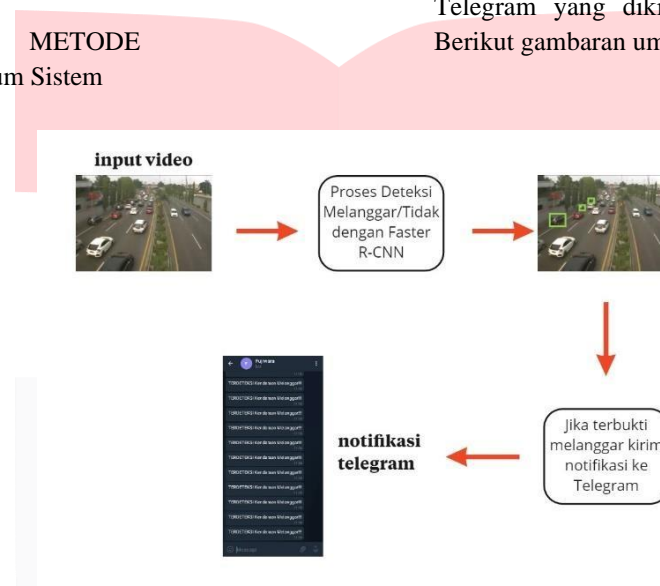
Telegram yang dikirim
METODE
Berikut gambaran um
um Sistem

input video

Proses Deteksi Melanggar/Tidak dengan Faster R-CNN

Jika terbukti melanggar kirim notifikasi ke Telegram

notifikasi telegram

Pujimata
Bot

TERDETEKSI Kendaraan Melanggar!!!
TERDETEKSI Kendaraan Melanggar!!!
TERDETEKSI Kendaraan Melanggar!!!
TERDETEKSI Kendaraan Melanggar!!!
TERDETEKSI Kendaraan Melanggar!!!
TERDETEKSI Kendaraan Melanggar!!!
TERDETEKSI Kendaraan Melanggar!!!
TERDETEKSI Kendaraan Melanggar!!!
TERDETEKSI Kendaraan Melanggar!!!
TERDETEKSI Kendaraan Melanggar!!!
TERDETEKSI Kendaraan Melanggar!!!
TERDETEKSI Kendaraan Melanggar!!!

Message